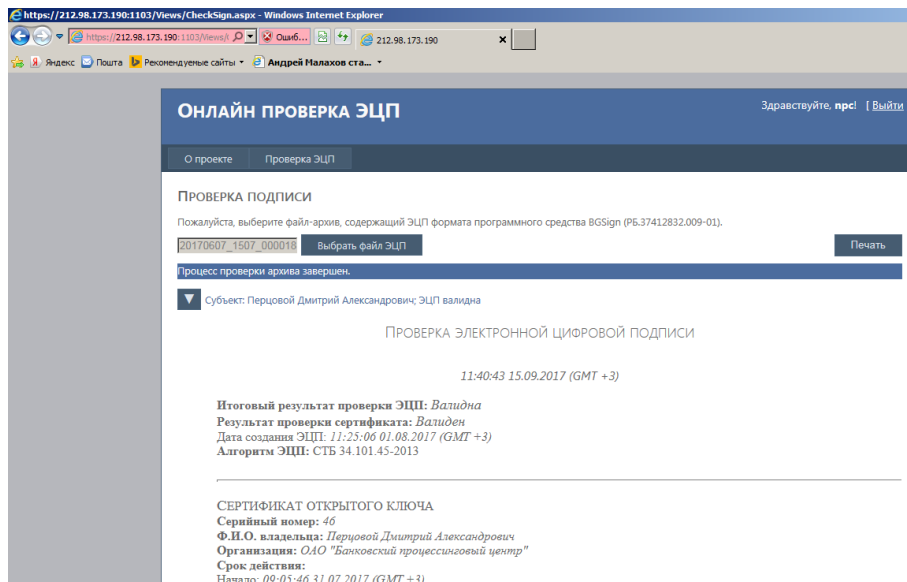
https://212.98.173.190:1103/Views/CheckSign.aspx - Windows Internet Explorer

https://212.98.173.190:1103/Views/ Ошиб... 212.98.173.190

Яндекс Пошта Рекомендуемые сайты Андрей Малахов ста...

ОНЛАЙН ПРОВЕРКА ЭЦП

Здравствуйте, прс! [ Выйти

О проекте Проверка ЭЦП

ПРОВЕРКА ПОДПИСИ

Пожалуйста, выберите файл-архив, содержащий ЭЦП формата программного средства BGSign (РБ.37412832.009-01).

20170607_1507_000018 Выбрать файл ЭЦП Печать

Процесс проверки архива завершен.

Субъект: Перцовой Дмитрий Александрович; ЭЦП валидна

ПРОВЕРКА ЭЛЕКТРОННОЙ ЦИФРОВОЙ ПОДПИСИ

11:40:43 15.09.2017 (GMT +3)

Итоговый результат проверки ЭЦП: Валидна
Результат проверки сертификата: Валиден
Дата создания ЭЦП: 11:25:06 01.08.2017 (GMT +3)
Алгоритм ЭЦП: СТБ 34.101.45-2013

СЕРТИФИКАТ ОТКРЫТОГО КЛЮЧА
Серийный номер: 46
Ф.И.О. владельца: Перцовой Дмитрий Александрович
Организация: ОАО "Банковский процессинговый центр"
Срок действия:
Начало: 09:05:46 31.07.2017 (GMT +3)